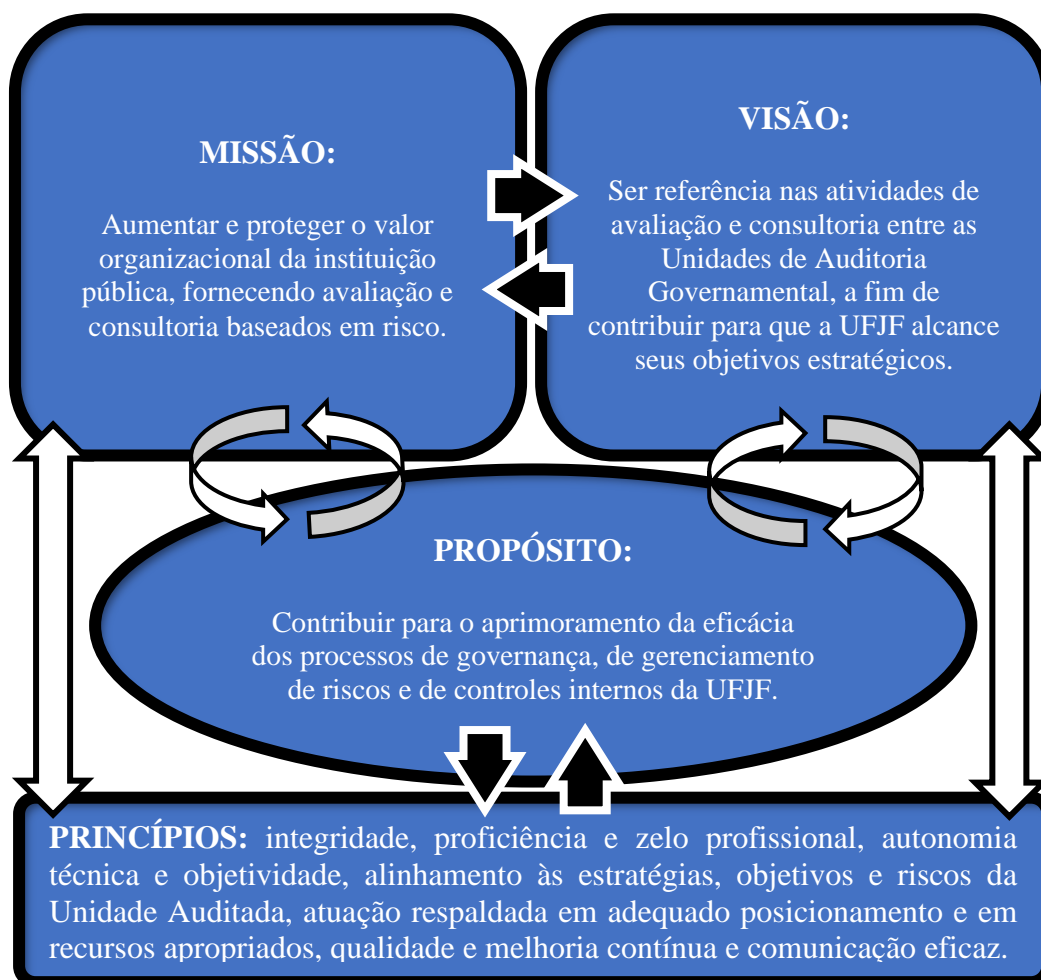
MISSÃO:

Aumentar e proteger o valor organizacional da instituição pública, fornecendo avaliação e consultoria baseados em risco.

VISÃO:

Ser referência nas atividades de avaliação e consultoria entre as Unidades de Auditoria Governamental, a fim de contribuir para que a UFJF alcance seus objetivos estratégicos.

PROPÓSITO:

Contribuir para o aprimoramento da eficácia dos processos de governança, de gerenciamento de riscos e de controles internos da UFJF.

PRINCÍPIOS: integridade, proficiência e zelo profissional, autonomia técnica e objetividade, alinhamento às estratégias, objetivos e riscos da Unidade Auditada, atuação respaldada em adequado posicionamento e em recursos apropriados, qualidade e melhoria contínua e comunicação eficaz.